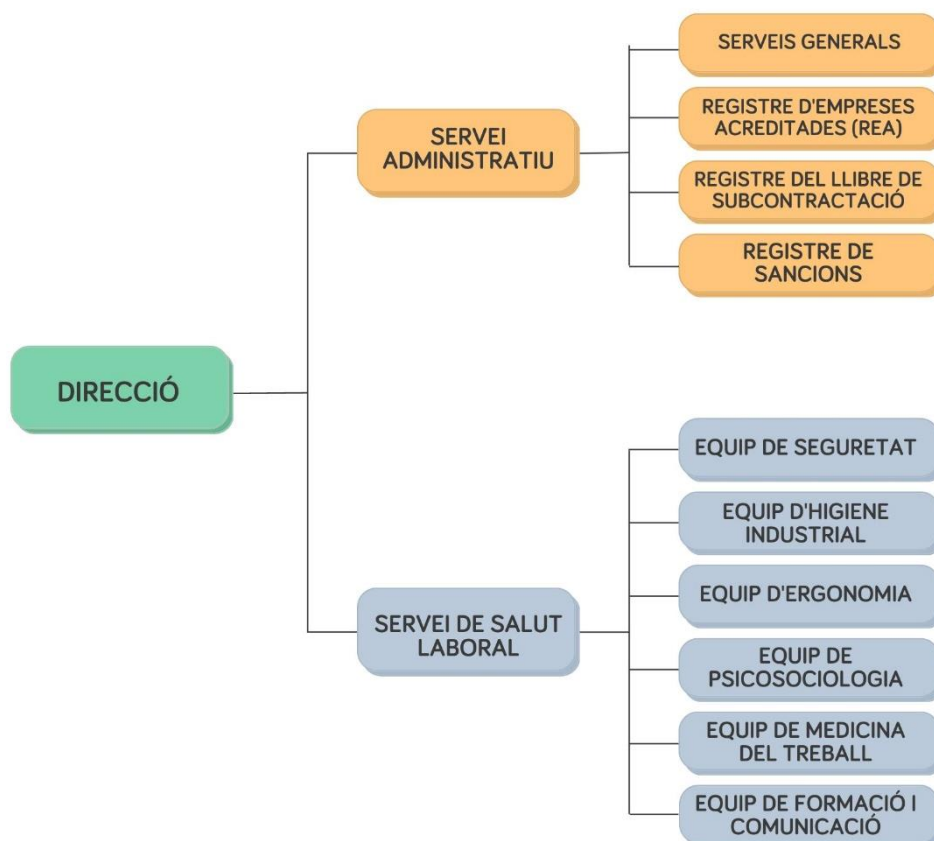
DIRECCIÓ

SERVEI ADMINISTRATIU

SERVEIS GENERALS

REGISTRE D'EMPRESES ACREDITADES (REA)

REGISTRE DEL LLIBRE DE SUBCONTRACTACIÓ

REGISTRE DE SANCIONS

SERVEI DE SALUT LABORAL

EQUIP DE SEGURETAT

EQUIP D'HIGIENE INDUSTRIAL

EQUIP D'ERGONOMIA

EQUIP DE PSICOSOCIOLOGIA

EQUIP DE MEDICINA DEL TREBALL

EQUIP DE FORMACIÓ I COMUNICACIÓ